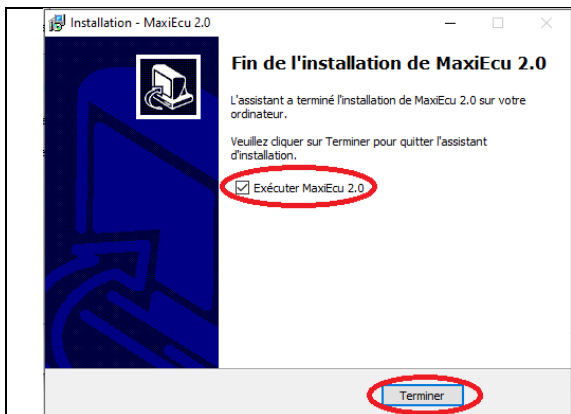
Installation - MaxiEcu 2.0

Fin de l'installation de MaxiEcu 2.0

L'assistant a terminé l'installation de MaxiEcu 2.0 sur votre ordinateur.

Veuillez cliquer sur Terminer pour quitter l'assistant d'installation.

Exécuter MaxiEcu 2.0

Terminer